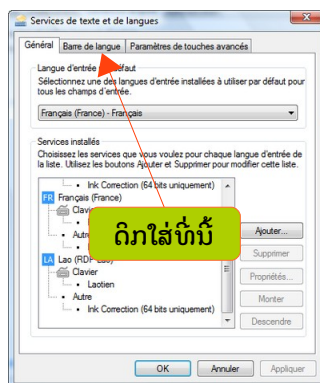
Services de texte et de langues

Général | Barre de langue | Paramètres de touches avancés

Langue d'entrée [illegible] défaut
Sélectionnez une des langues d'entrée installées à utiliser par défaut pour tous les champs d'entrée.

Français (France) - Français

Services installés
Choisissez les services que vous voulez pour chaque langue d'entrée de la liste. Utilisez les boutons Ajouter et Supprimer pour modifier cette liste.

Ink Correction (64 bits uniquement)
FR Français (France)
Clavier
Autre
LA Lao (RDP Lao)
Clavier
Laotien
Autre
Ink Correction (64 bits uniquement)

ຄິກໃສ່ທີ່ນີ້

Ajouter...
Supprimer
Propriétés...
Monter
Descendre

OK | Annuler | Appliquer